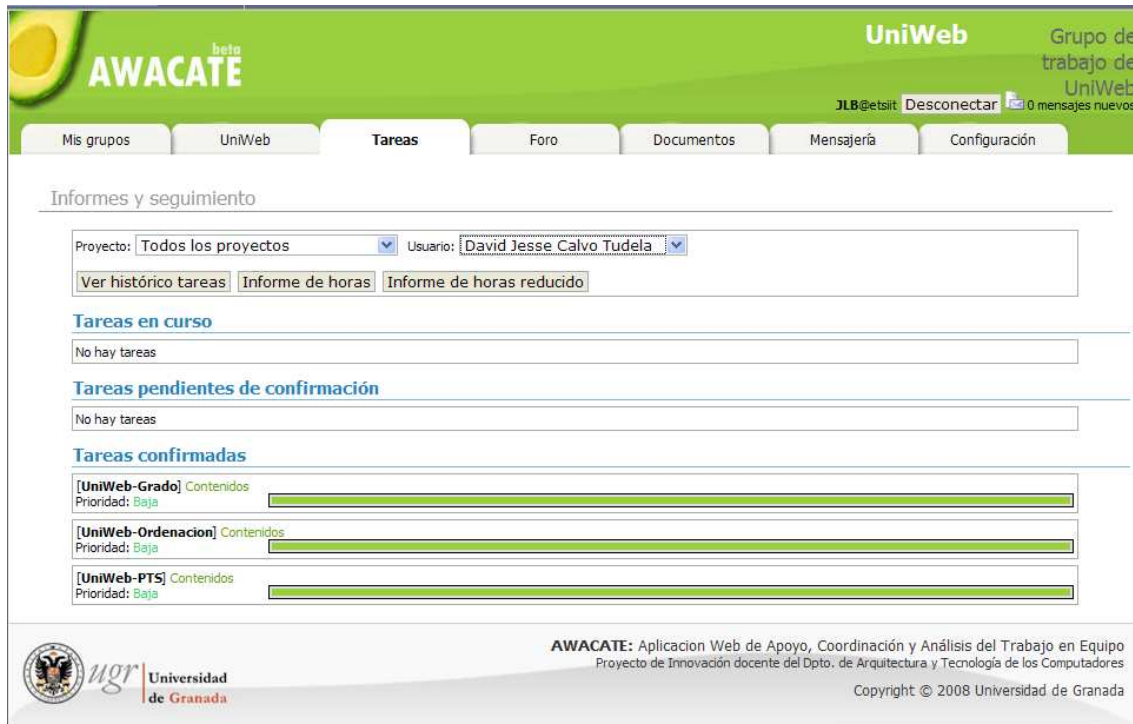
AWACATE beta

UniWeb

Grupo de trabajo de UniWeb

JLB@etsiit Desconectar 0 mensajes nuevos

Mis grupos | UniWeb | Tareas | Foro | Documentos | Mensajería | Configuración

Informes y seguimiento

Proyecto: Todos los proyectos Usuario: David Jesse Calvo Tudela

Ver histórico tareas | Informe de horas | Informe de horas reducido

Tareas en curso

No hay tareas

Tareas pendientes de confirmación

No hay tareas

Tareas confirmadas

[UniWeb-Grado] Contenidos
Prioridad: Baja

[UniWeb-Ordenacion] Contenidos
Prioridad: Baja

[UniWeb-PTS] Contenidos
Prioridad: Baja

ugr Universidad de Granada

AWACATE: Aplicacion Web de Apoyo, Coordinación y Análisis del Trabajo en Equipo
Proyecto de Innovación docente del Dpto. de Arquitectura y Tecnología de los Computadores

Copyright © 2008 Universidad de Granada